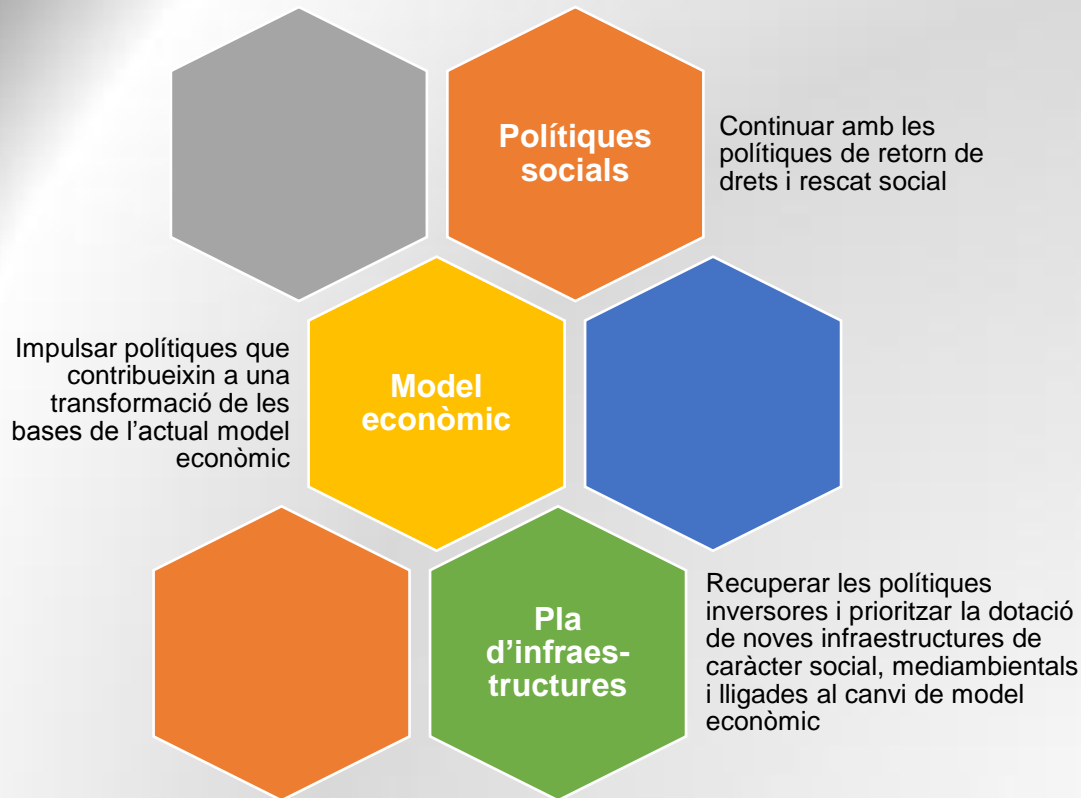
Polítiques socials

Continuar amb les polítiques de retorn de drets i rescat social

Impulsar polítiques que contribueixin a una transformació de les bases de l'actual model econòmic

Model econòmic

Pla d'infraestructures

Recuperar les polítiques inversores i prioritzar la dotació de noves infraestructures de caràcter social, mediambientals i lligades al canvi de model econòmic